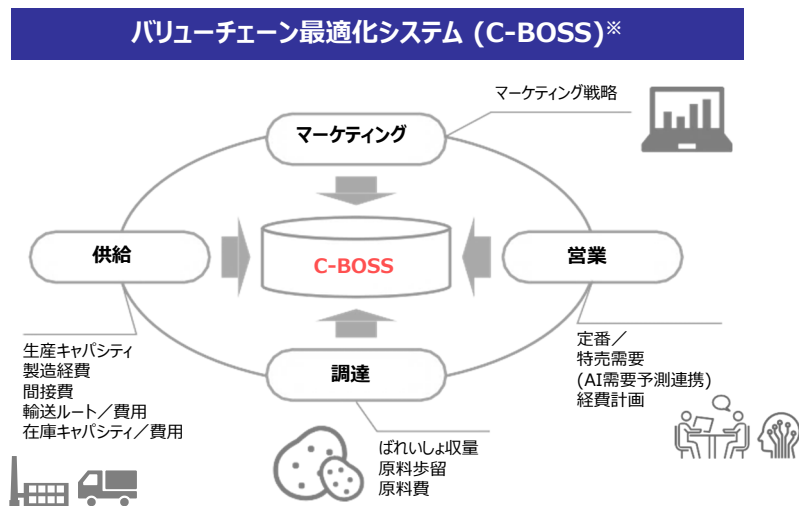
バリューチェーン最適化システム（C-BOSS）※

マーケティング戦略

マーケティング

供給

C-BOSS

営業

生産キャパシティ
製造経費
間接費
輸送ルート／費用
在庫キャパシティ／費用

調達

定番／
特売需要
(AI需要予測連携)
経費計画

ばれいしょ収量
原料歩留
原料費